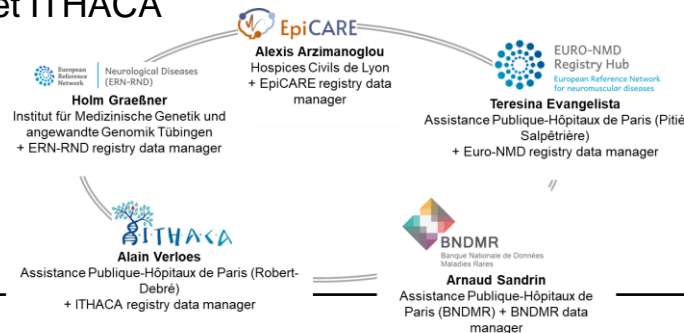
et ITHACA

EpiCARE

Alexis Arzimanoglou
Hospices Civils de Lyon
+ EpiCARE registry data manager

European Reference Network | Neurological Diseases (ERN-RND)

Holm Graeßner
Institut für Medizinische Genetik und angewandte Genomik Tübingen
+ ERN-RND registry data manager

EURO-NMD Registry Hub
European Reference Network for neuromuscular diseases

Teresina Evangelista
Assistance Publique-Hôpitaux de Paris (Pitié Salpêtrière)
+ Euro-NMD registry data manager

ITHACA

Alain Verloes
Assistance Publique-Hôpitaux de Paris (Robert-Debré)
+ ITHACA registry data manager

BNDMR
Banque Nationale de Données Maladies Rares

Arnaud Sandrin
Assistance Publique-Hôpitaux de Paris (BNDMR) + BNDMR data manager